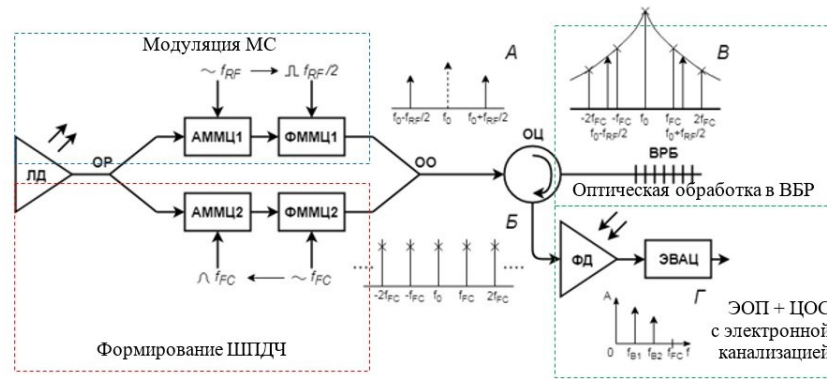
Модуляция МС

$\sim f_{RF}$ → ⎍ $f_{RF}/2$

ЛД

ОР

АММЦ1

ФММЦ1

АММЦ2

ФММЦ2

ОО

⎍ $f_{FC}$ ← $\sim f_{FC}$

Формирование ШПДЧ

А

$f_0\text{-}f_{RF}/2$ $f_0$ $f_0\text{+}f_{RF}/2$

Б

.... $-2f_{FC}$ $-f_{FC}$ $f_0$ $f_{FC}$ $2f_{FC}$ ....

ОЦ

В

$-2f_{FC}$ $-f_{FC}$ $f_0$ $f_{FC}$ $2f_{FC}$

$f_0\text{-}f_{RF}/2$ $f_0\text{+}f_{RF}/2$

ВРБ

Оптическая обработка в ВБР

ФД

ЭВАЦ

Г

ЭОП + ЦОС с электронной канализацией

A

0 $f_{B1}$ $f_{B2}$ $f_{FC}$ f